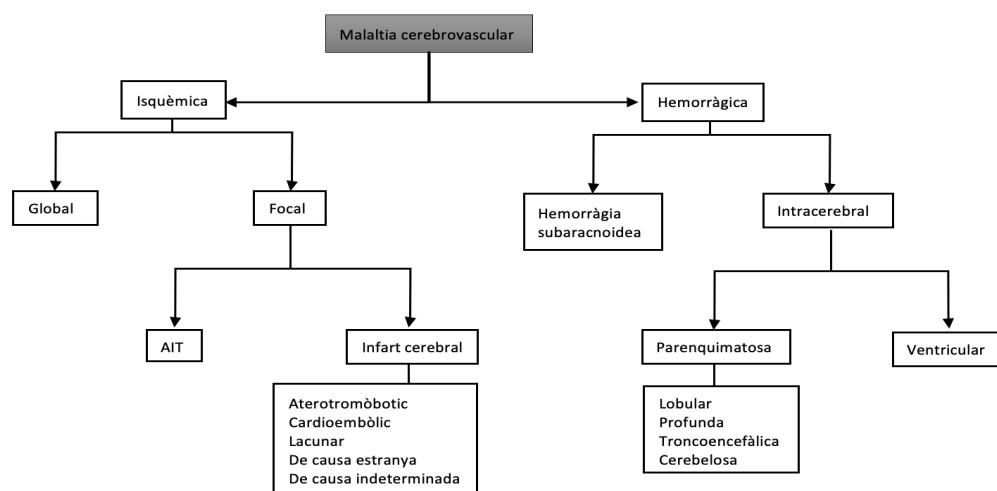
Malaltia cerebrovascular

Isquèmica

Hemorràgica

Global

Focal

Hemorràgia subaracnoidea

Intracerebral

AIT

Infart cerebral

Parenquimatosa

Ventricular

Aterotromòbotic
Cardioembòlic
Lacunar
De causa estranya
De causa indeterminada

Lobular
Profunda
Troncoencefàlica
Cerebelosa